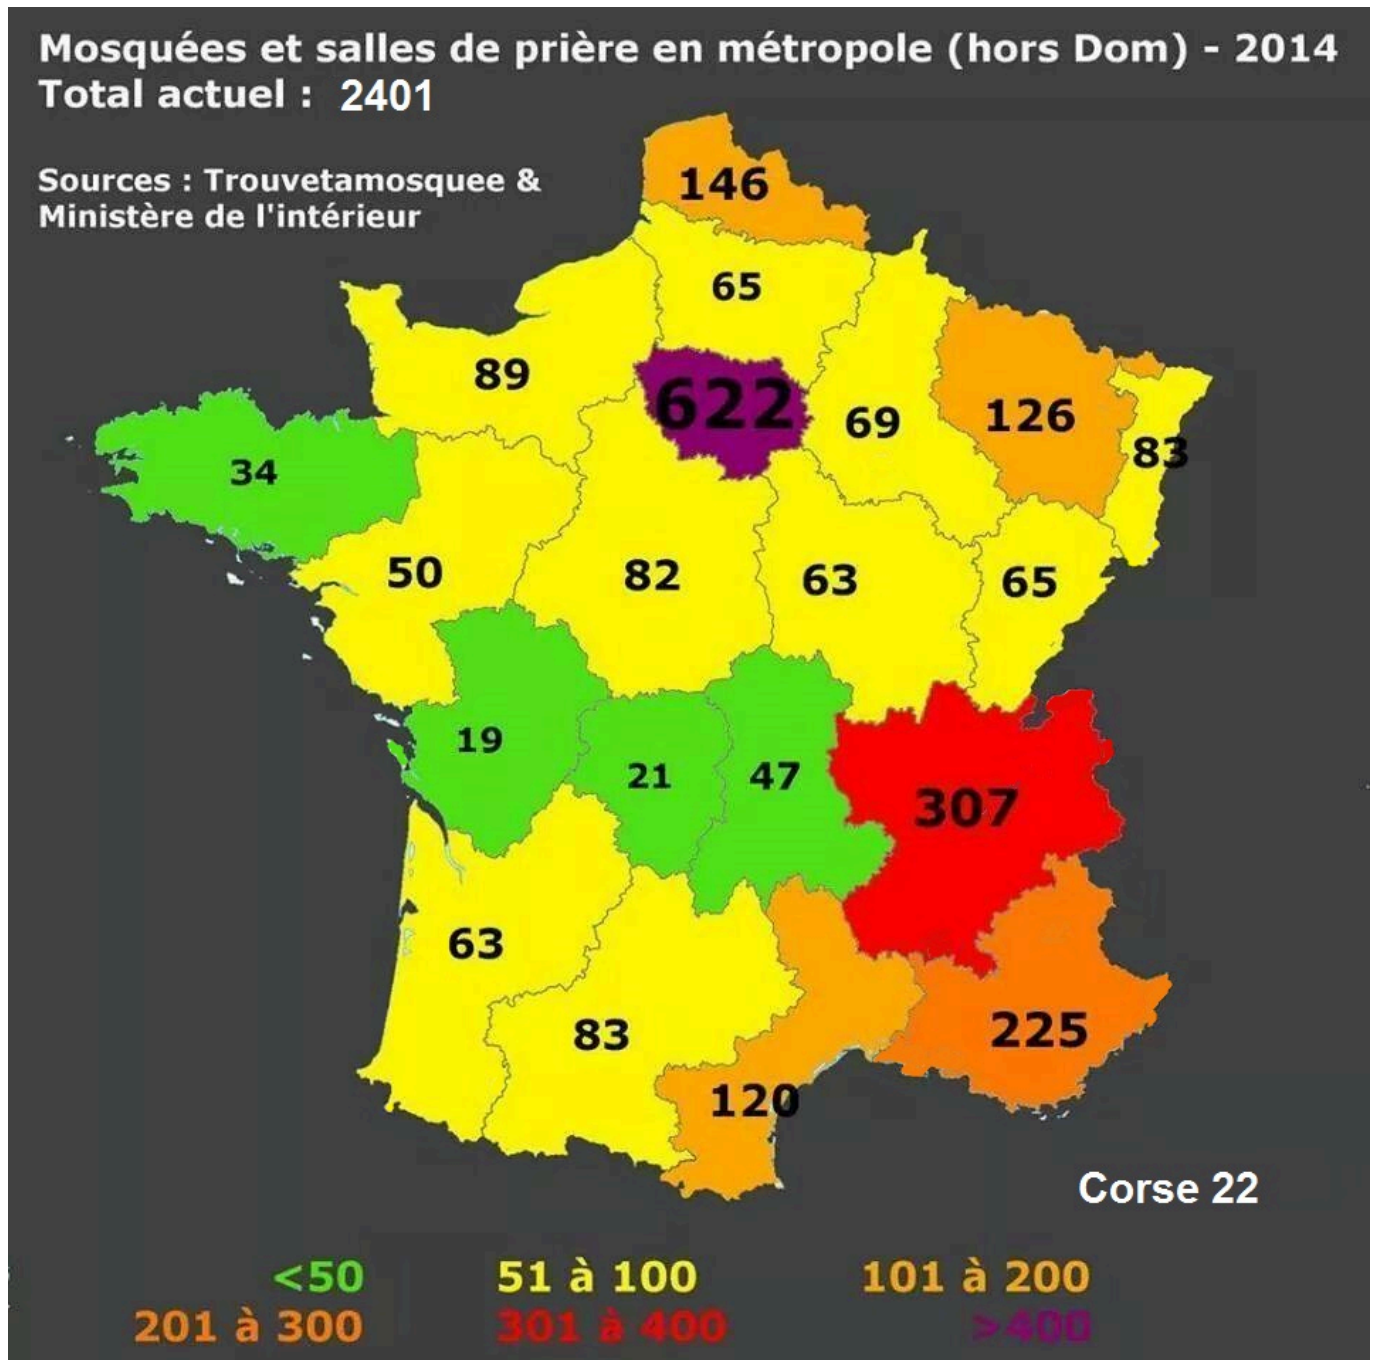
Mosquées et salles de prière en métropole (hors Dom) - 2014
Total actuel : 2401

Sources : Trouvetamosquee &
Ministère de l'intérieur

146
65
89
622
69
126
83
34
50
82
63
65
19
21
47
307
63
83
120
225

Corse 22

<50
51 à 100
101 à 200
201 à 300
301 à 400
>400